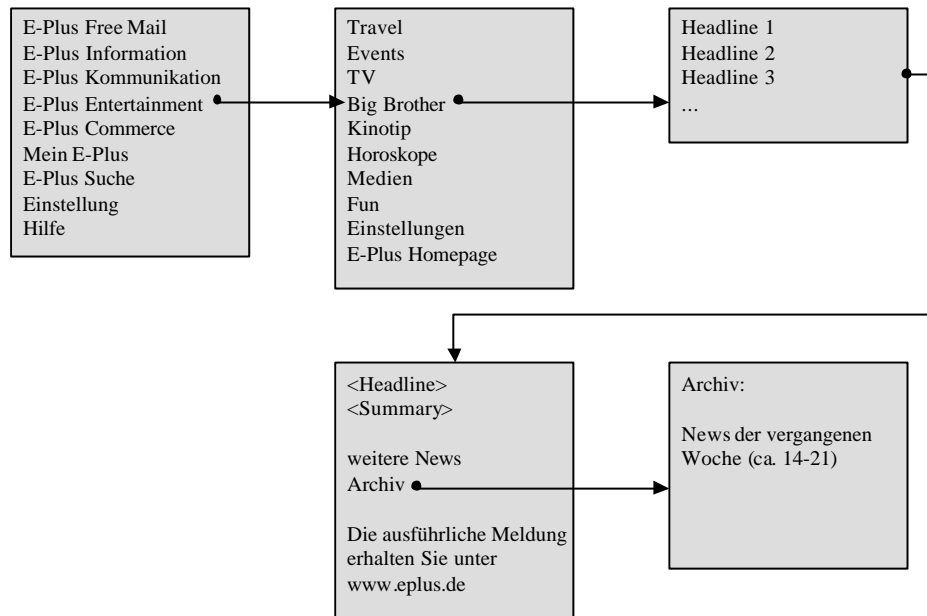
E-Plus Free Mail
E-Plus Information
E-Plus Kommunikation
E-Plus Entertainment
E-Plus Commerce
Mein E-Plus
E-Plus Suche
Einstellung
Hilfe

Travel
Events
TV
Big Brother
Kinotip
Horoskope
Medien
Fun
Einstellungen
E-Plus Homepage

Headline 1
Headline 2
Headline 3
...

<Headline>
<Summary>

weitere News
Archiv

Die ausführliche Meldung erhalten Sie unter www.eplus.de

Archiv:

News der vergangenen Woche (ca. 14-21)